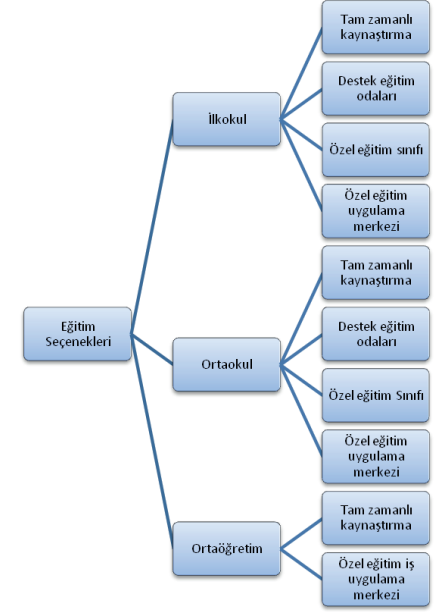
Eğitim Seçenekleri

İlkokul

Tam zamanlı kaynaştırma

Destek eğitim odaları

Özel eğitim sınıfı

Özel eğitim uygulama merkezi

Ortaokul

Tam zamanlı kaynaştırma

Destek eğitim odaları

Özel eğitim Sınıfı

Özel eğitim uygulama merkezi

Ortaöğretim

Tam zamanlı kaynaştırma

Özel eğitim iş uygulama merkezi